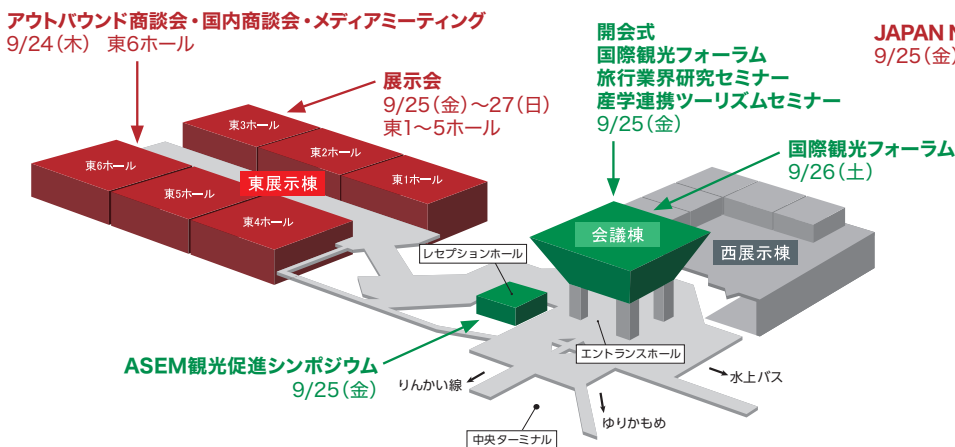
アウトバウンド商談会・国内商談会・メディアミーティング
9/24(木) 東6ホール

展示会
9/25(金)〜27(日)
東1〜5ホール

開会式
国際観光フォーラム
旅行業界研究セミナー
産学連携ツーリズムセミナー
9/25(金)

JAPAN N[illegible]
9/25(金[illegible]

国際観光フォーラム
9/26(土)

東3ホール
東2ホール
東1ホール
東6ホール
東5ホール
東4ホール
東展示棟

会議棟
西展示棟
レセプションホール

ASEM観光促進シンポジウム
9/25(金)

エントランスホール
りんかい線
水上バス
ゆりかもめ
中央ターミナル